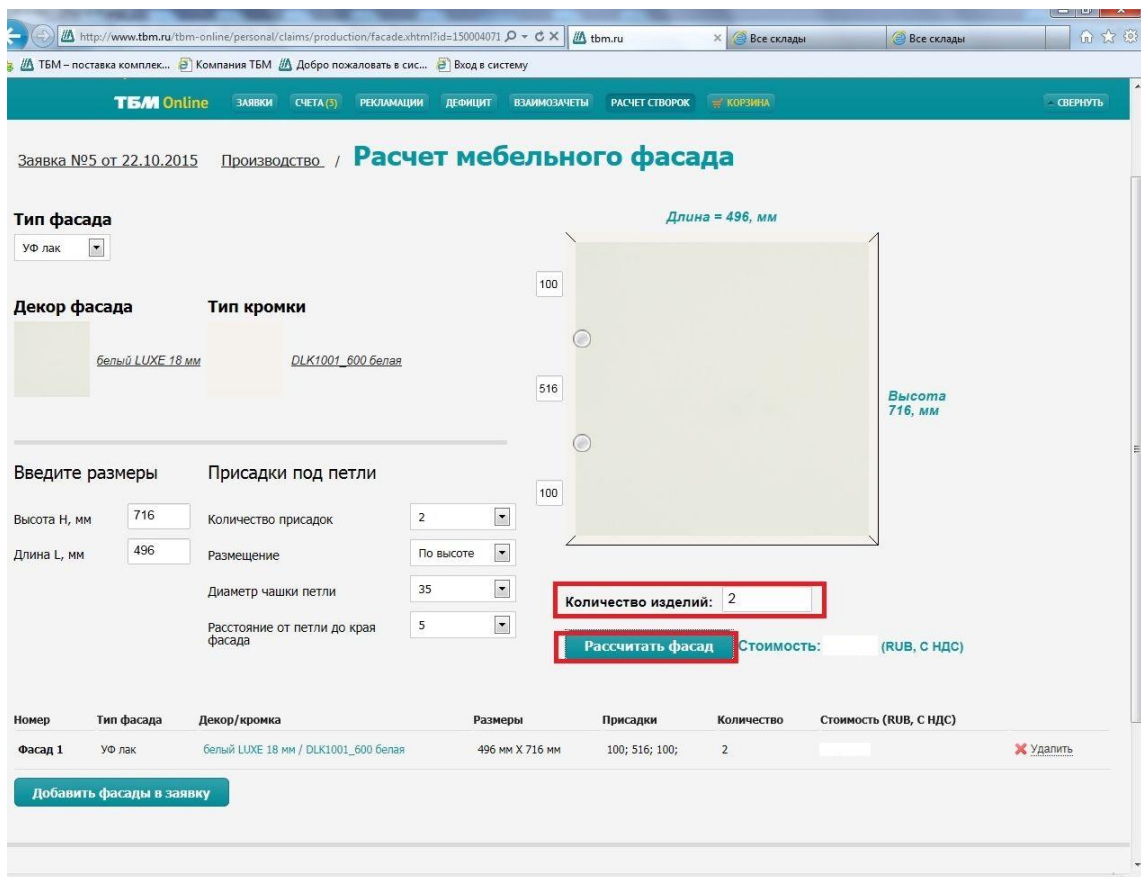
http://www.tbm.ru/tbm-online/personal/claims/production/facade.xhtml?id=150004071
tbm.ru
Все склады
Все склады

ТБМ – поставка комплек... Компания ТБМ Добро пожаловать в сис... Вход в систему

ТБМ Online ЗАЯВКИ СЧЕТА (3) РЕКЛАМАЦИИ ДЕФИЦИТ ВЗАИМОЗАЧЕТЫ РАСЧЕТ СТВОРОК КОРЗИНА СВЕРНУТЬ

Заявка №5 от 22.10.2015 Производство / Расчет мебельного фасада

Тип фасада
УФ лак

Декор фасада
белый LUXE 18 мм

Тип кромки
DLK1001_600 белая

Длина = 496, мм
100
516
100
Высота 716, мм

Введите размеры
Высота H, мм 716
Длина L, мм 496

Присадки под петли
Количество присадок 2
Размещение По высоте
Диаметр чашки петли 35
Расстояние от петли до края фасада 5

Количество изделий: 2
Рассчитать фасад Стоимость: (RUB, С НДС)

| Номер | Тип фасада | Декор/кромка | Размеры | Присадки | Количество | Стоимость (RUB, С НДС) | |
|---|---|---|---|---|---|---|---|
| Фасад 1 | УФ лак | белый LUXE 18 мм / DLK1001_600 белая | 496 мм X 716 мм | 100; 516; 100; | 2 | | Удалить |

Добавить фасады в заявку